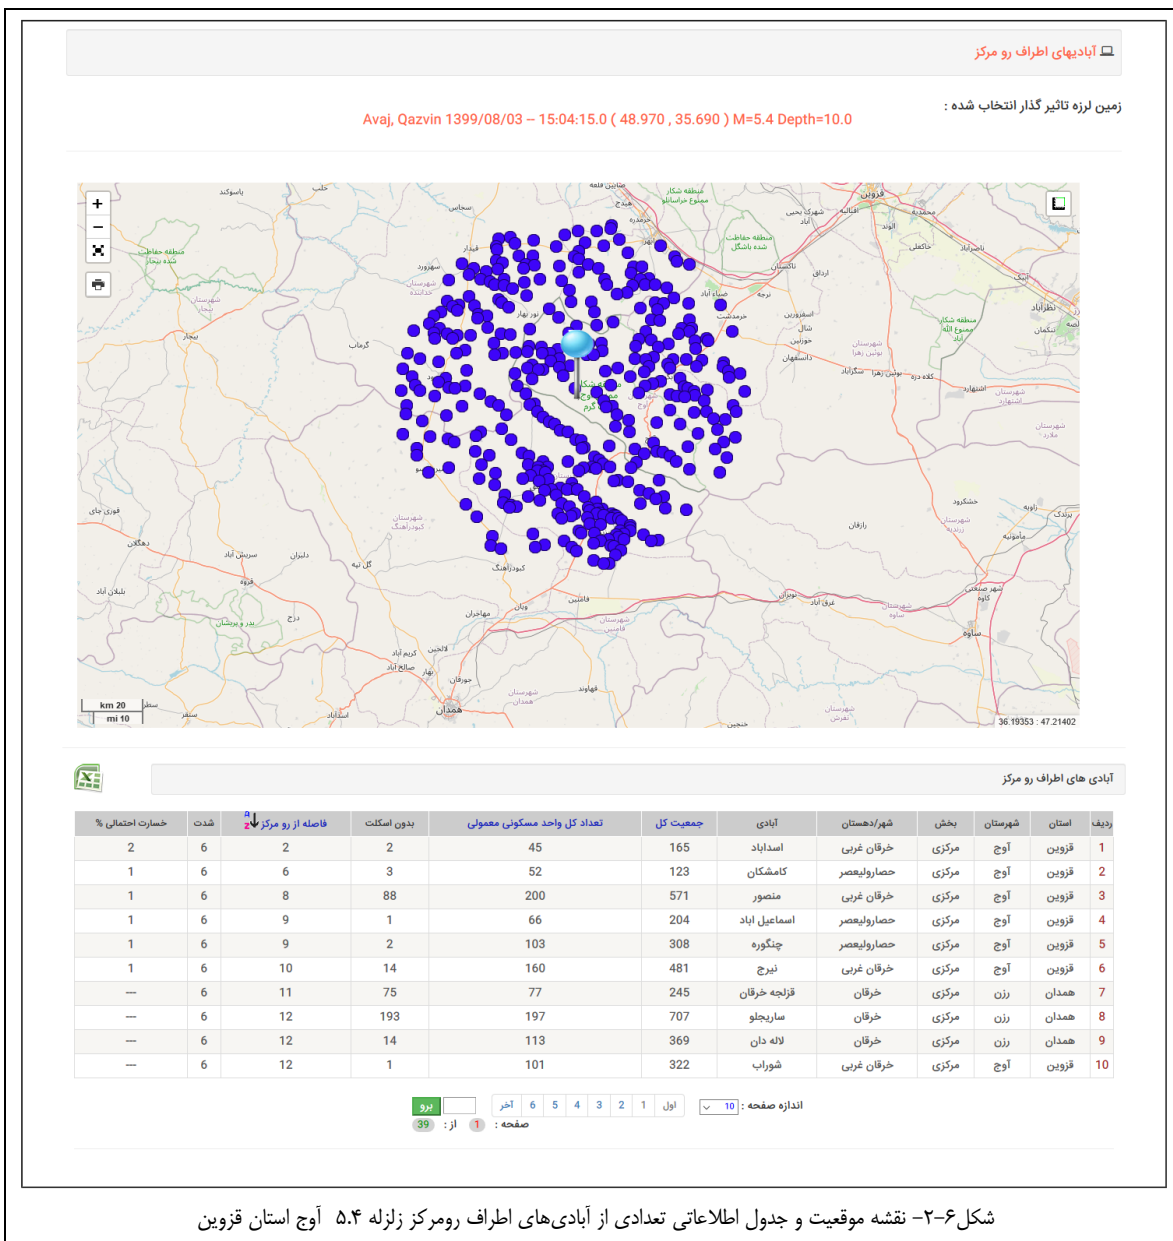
آبادیهای اطراف رو مرکز

زمین لرزه تاثیر گذار انتخاب شده :

Avaj, Qazvin 1399/08/03 -- 15:04:15.0 ( 48.970 , 35.690 ) M=5.4 Depth=10.0

km 20
mi 10

36.19353 : 47.21402

آبادی های اطراف رو مرکز

| ردیف | استان | شهرستان | بخش | شهر/دهستان | آبادی | جمعیت کل | تعداد کل واحد مسکونی معمولی | بدون اسکلت | فاصله از رو مرکز | شدت | خسارت احتمالی % |
|---|---|---|---|---|---|---|---|---|---|---|---|
| 1 | قزوین | آوج | مرکزی | خرقان غربی | اسداباد | 165 | 45 | 2 | 2 | 6 | 2 |
| 2 | قزوین | آوج | مرکزی | حصارولیعصر | کامشکان | 123 | 52 | 3 | 6 | 6 | 1 |
| 3 | قزوین | آوج | مرکزی | خرقان غربی | منصور | 571 | 200 | 88 | 8 | 6 | 1 |
| 4 | قزوین | آوج | مرکزی | حصارولیعصر | اسماعیل اباد | 204 | 66 | 1 | 9 | 6 | 1 |
| 5 | قزوین | آوج | مرکزی | حصارولیعصر | چنگوره | 308 | 103 | 2 | 9 | 6 | 1 |
| 6 | قزوین | آوج | مرکزی | خرقان غربی | نیرج | 481 | 160 | 14 | 10 | 6 | 1 |
| 7 | همدان | رزن | مرکزی | خرقان | قزلجه خرقان | 245 | 77 | 75 | 11 | 6 | --- |
| 8 | همدان | رزن | مرکزی | خرقان | ساریجلو | 707 | 197 | 193 | 12 | 6 | --- |
| 9 | همدان | رزن | مرکزی | خرقان | لاله دان | 369 | 113 | 14 | 12 | 6 | --- |
| 10 | قزوین | آوج | مرکزی | خرقان غربی | شوراب | 322 | 101 | 1 | 12 | 6 | --- |

اندازه صفحه : 10 اول 1 2 3 4 5 6 آخر برو
صفحه : 1 از : 39

شکل۶-۲- نقشه موقعیت و جدول اطلاعاتی تعدادی از آبادی‌های اطراف رومرکز زلزله ۵.۴ آوج استان قزوین